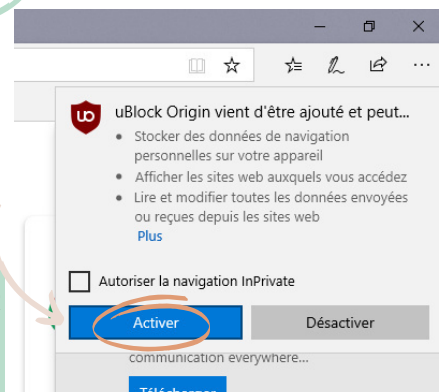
uBlock Origin vient d'être ajouté et peut...

• Stocker des données de navigation personnelles sur votre appareil
• Afficher les sites web auxquels vous accédez
• Lire et modifier toutes les données envoyées ou reçues depuis les sites web

Plus

Autoriser la navigation InPrivate

Activer

Désactiver

communication everywhere...

Télécharger